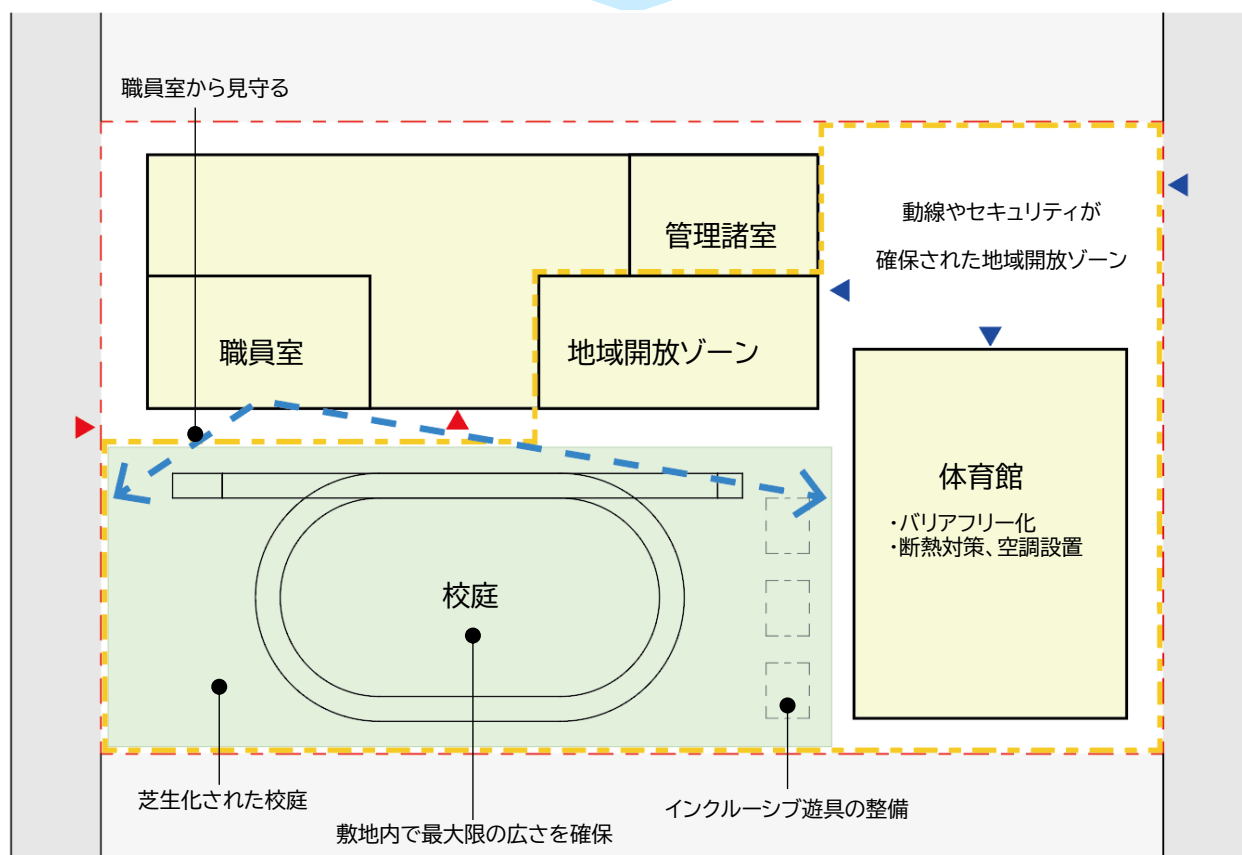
職員室から見守る

管理諸室

動線やセキュリティが

確保された地域開放ゾーン

職員室

地域開放ゾーン

体育館

・バリアフリー化
・断熱対策、空調設置

校庭

芝生化された校庭

敷地内で最大限の広さを確保

インクルーシブ遊具の整備